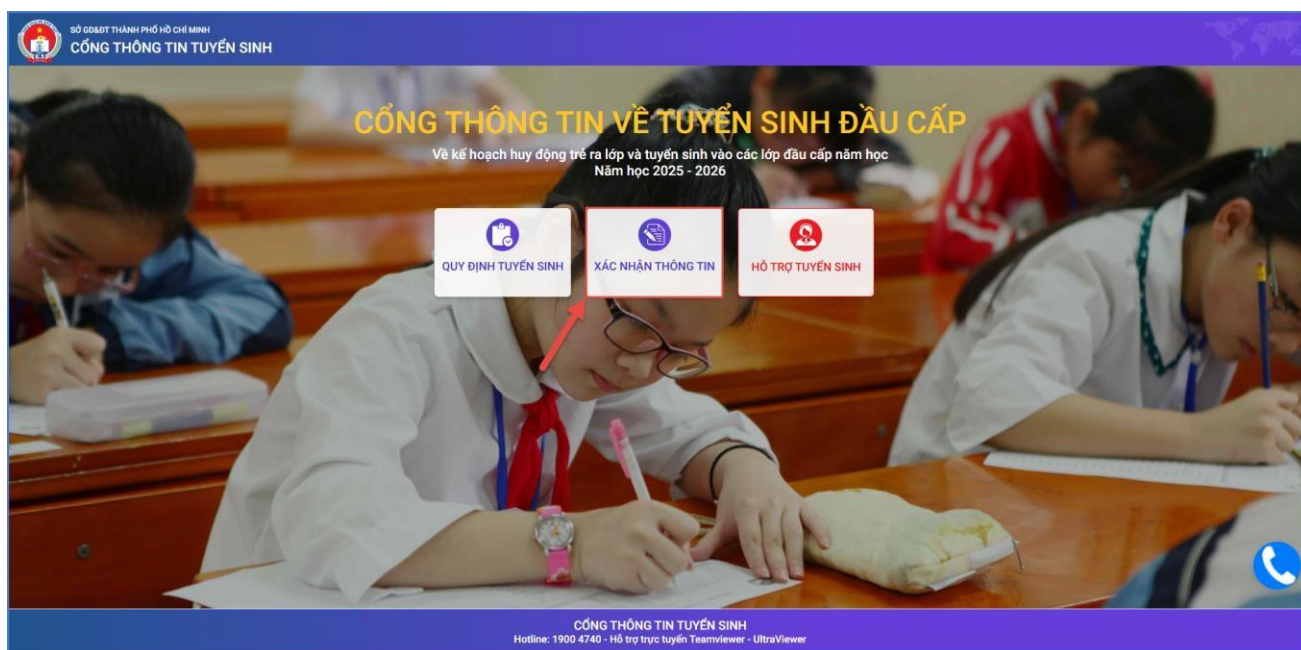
SỞ GD&ĐT THÀNH PHỐ HỒ CHÍ MINH
CỔNG THÔNG TIN TUYỂN SINH

CỔNG THÔNG TIN VỀ TUYỂN SINH ĐẦU CẤP
Về kế hoạch huy động trẻ ra lớp và tuyển sinh vào các lớp đầu cấp năm học
Năm học 2025 - 2026

QUY ĐỊNH TUYỂN SINH
XÁC NHẬN THÔNG TIN
HỖ TRỢ TUYỂN SINH

CỔNG THÔNG TIN TUYỂN SINH
Hotline: 1900 4740 - Hỗ trợ trực tuyến Teamviewer - UltraViewer